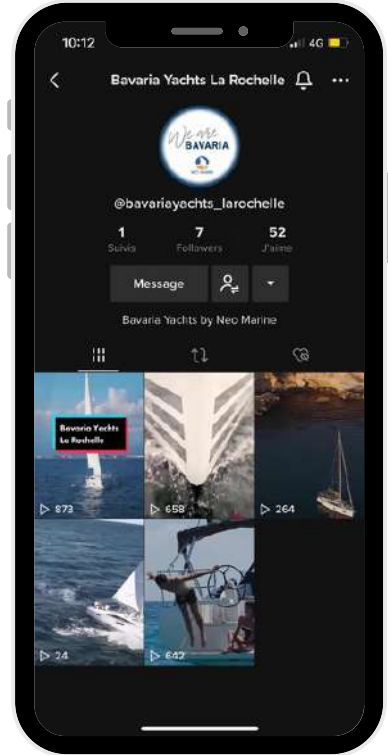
10:12
4G

Bavaria Yachts La Rochelle

We are BAVARIA

@bavariayachts_larochelle

1
Suivis

7
Followers

52
J'aime

Message

Bavaria Yachts by Neo Marine

Bavaria Yachts La Rochelle

873

658

264

24

642